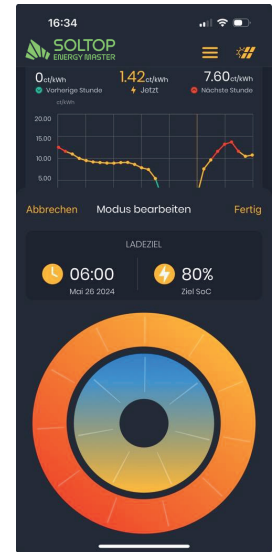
16:34

SOLTOP
ENERGY MASTER

0ct/kWh
Vorherige Stunde

1.42ct/kWh
Jetzt

7.60ct/kWh
Nächste Stunde

ct/kWh
20.00
15.00
10.00
5.00

Abbrechen
Modus bearbeiten
Fertig

LADEZIEL

06:00
Mai 26 2024

80%
Ziel SoC